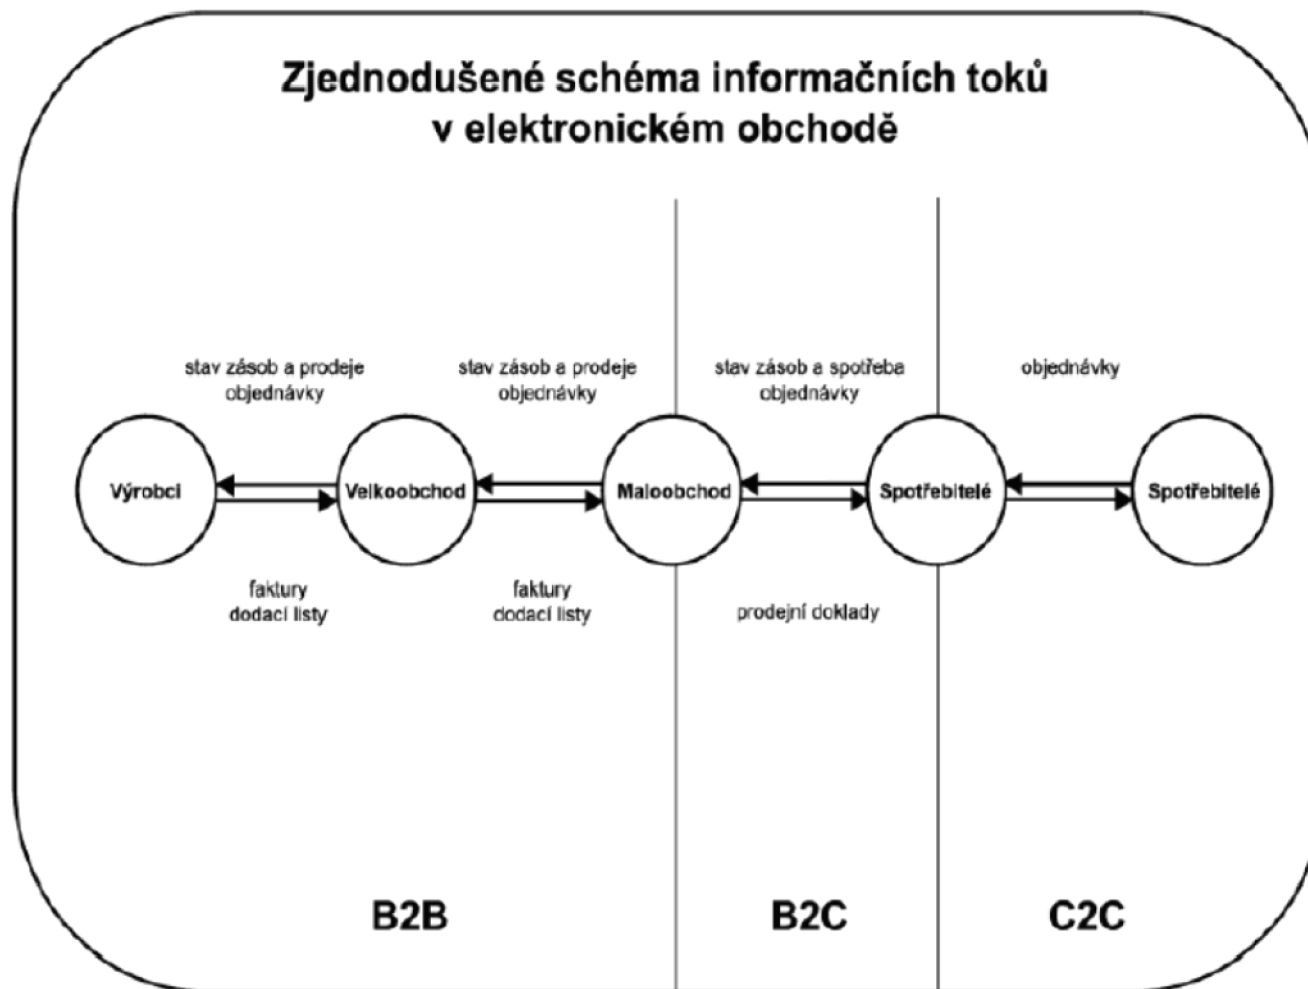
Zjednodušené schéma informačních toků v elektronickém obchodě

stav zásob a prodeje
objednávky

stav zásob a prodeje
objednávky

stav zásob a spotřeba
objednávky

objednávky

Výrobci

Velkoobchod

Maloobchod

Spotřebitelé

Spotřebitelé

faktury
dodací listy

faktury
dodací listy

prodejní doklady

B2B

B2C

C2C